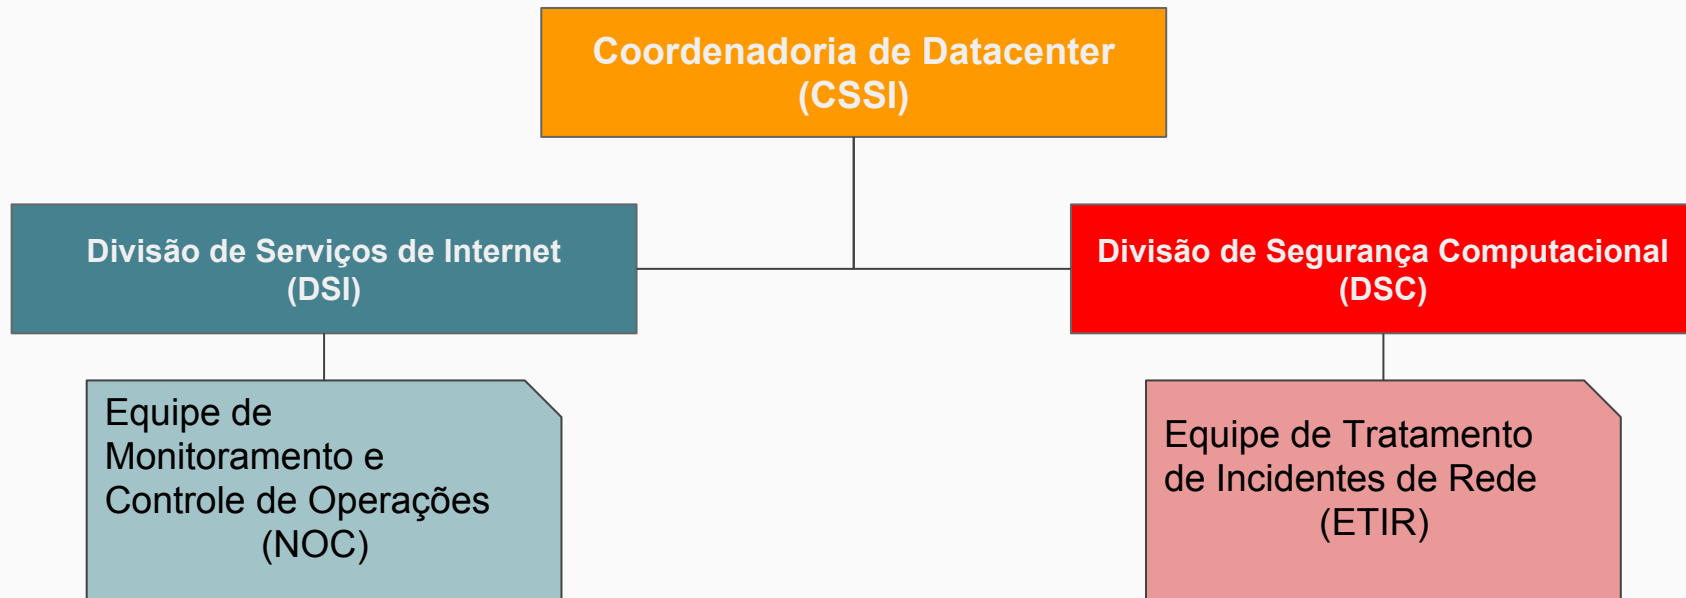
Coordenadoria de Datacenter
(CSSI)

Divisão de Serviços de Internet
(DSI)

Divisão de Segurança Computacional
(DSC)

Equipe de Monitoramento e Controle de Operações
(NOC)

Equipe de Tratamento de Incidentes de Rede
(ETIR)